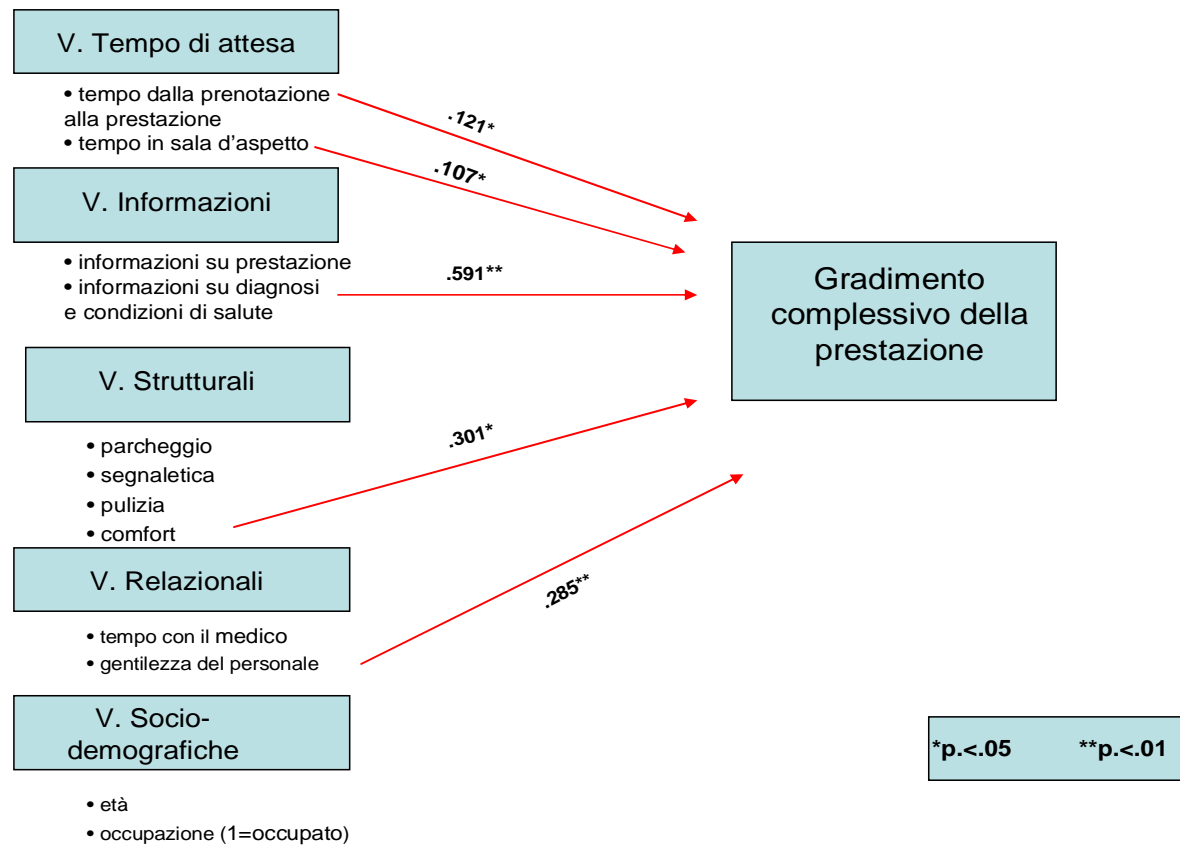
V. Tempo di attesa

• tempo dalla prenotazione alla prestazione
• tempo in sala d’aspetto

.121*

.107*

V. Informazioni

• informazioni su prestazione
• informazioni su diagnosi e condizioni di salute

.591**

Gradimento complessivo della prestazione

V. Strutturali

• parcheggio
• segnaletica
• pulizia
• comfort

.301*

V. Relazionali

• tempo con il medico
• gentilezza del personale

.285**

V. Socio-demografiche

• età
• occupazione (1=occupato)

*p.<.05 **p.<.01